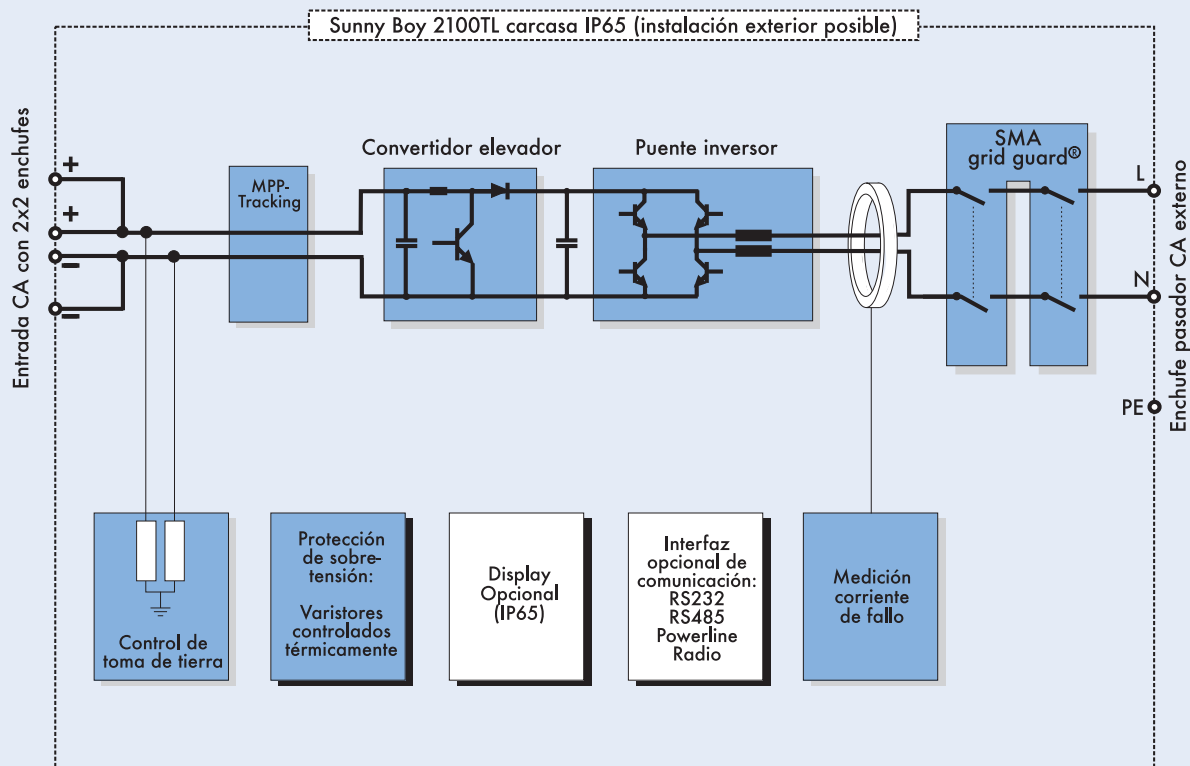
Sunny Boy 2100TL carcasa IP65 (instalación exterior posible)

Entrada CA con 2x2 enchufes

+
+
−
−

MPP-Tracking

Convertidor elevador

Puente inversor

SMA grid guard®

L

N

PE

Enchufe pasador CA externo

Control de toma de tierra

Protección de sobretensión:

Varistores controlados térmicamente

Display Opcional (IP65)

Interfaz opcional de comunicación: RS232 RS485 Powerline Radio

Medición corriente de fallo